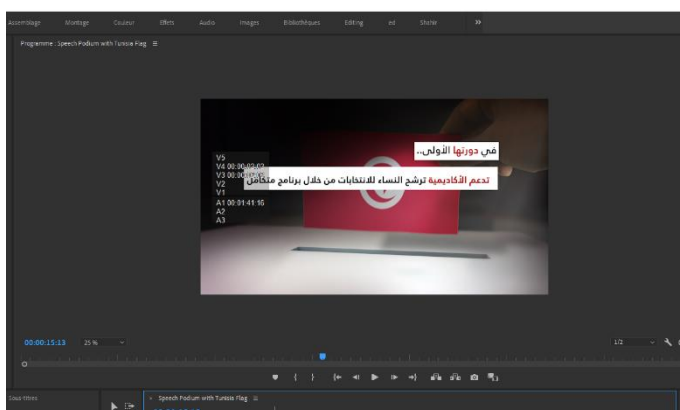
Assemblage Montage Couleur Effets Audio Images Bibliothèques Editing ed Shorts »

Programme : Speech Podium with Tunisia Flag ≡

في دورتها الأولى..

V5
V4 00:00:02:02
V3 00:00:02:02
V2
V1
A1 00:01:41:16
A2
A3

تدعم الأكاديمية ترشح النساء للانتخابات من خلال برنامج متكامل

00:00:15:13 25 %

1/2

Sous-titres

Speech Podium with Tunisia Flag ≡